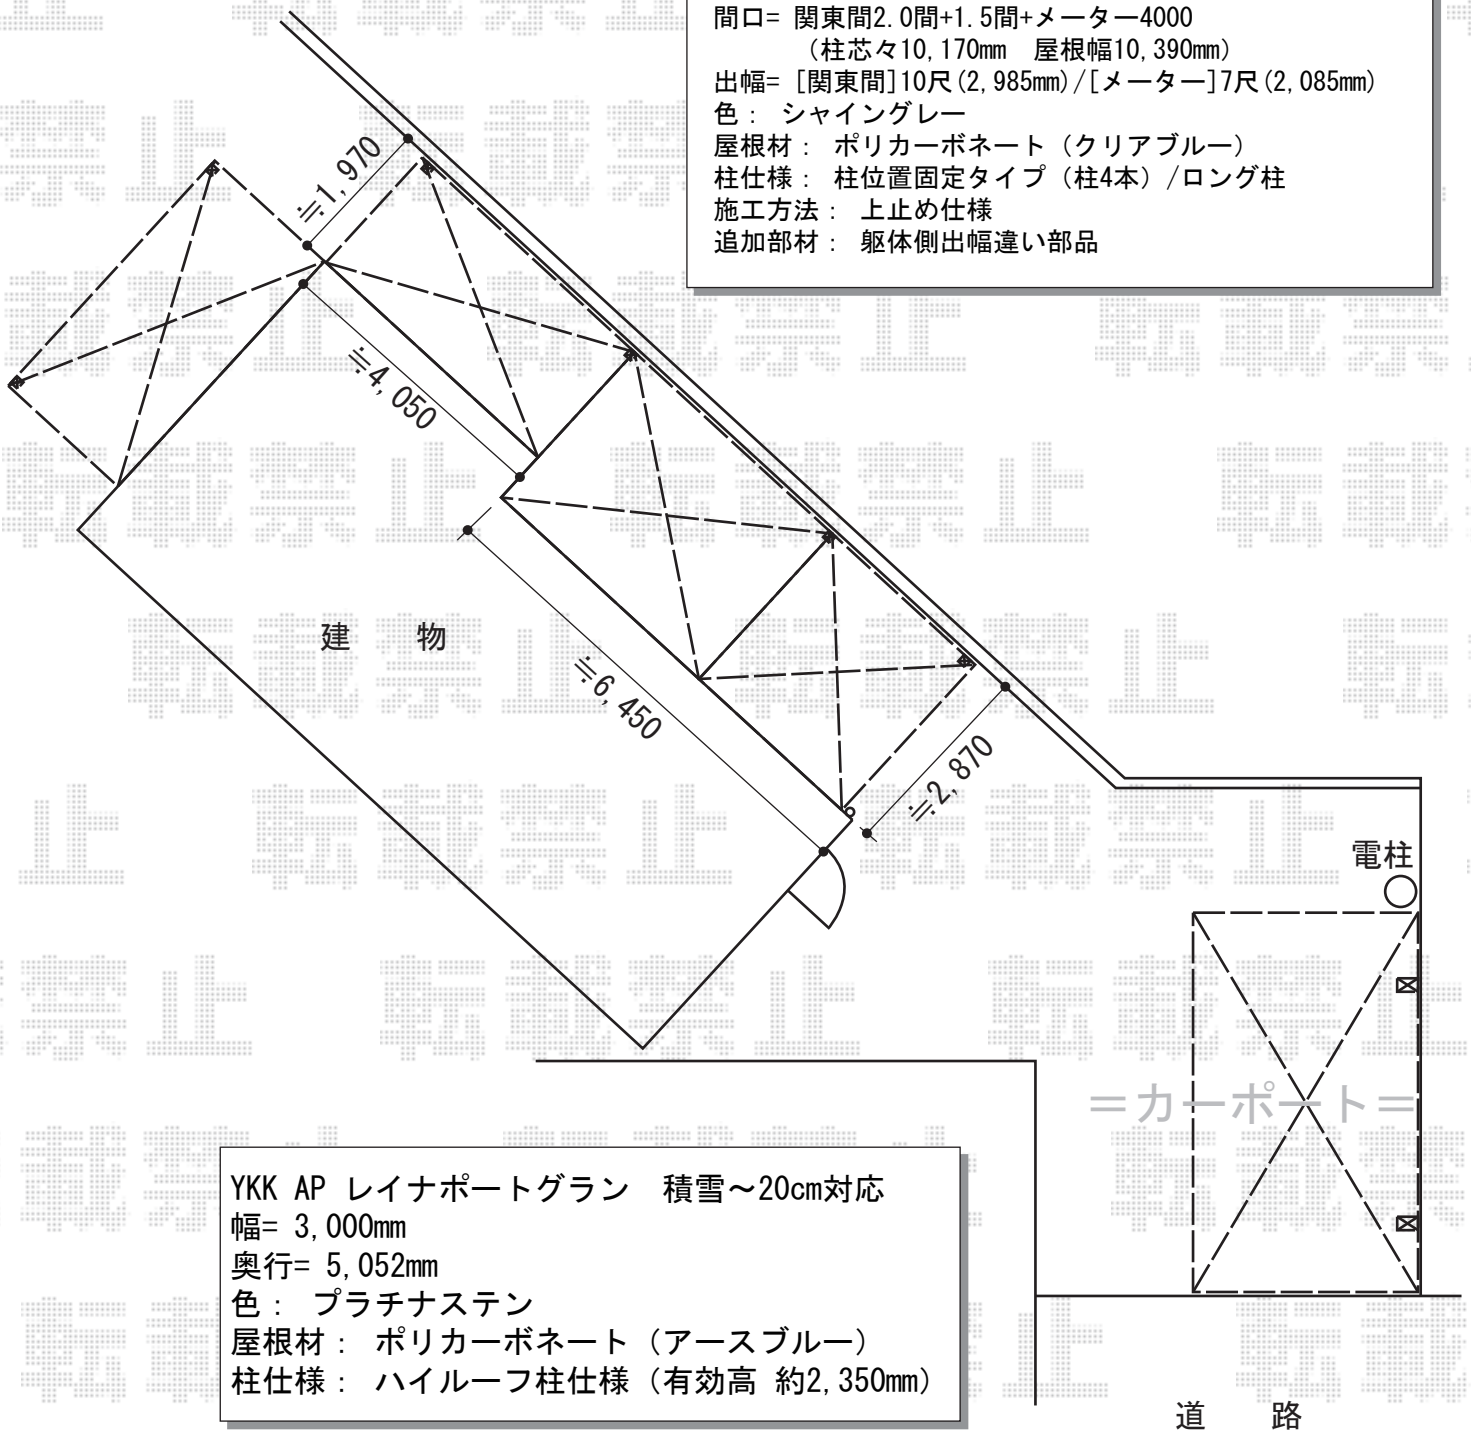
間口= 関東間2.0間+1.5間+メーター4000
（柱芯々10,170mm　屋根幅10,390mm）
出幅= [関東間]10尺(2,985mm)/[メーター]7尺(2,085mm)
色： シャイングレー
屋根材： ポリカーボネート（クリアブルー）
柱仕様： 柱位置固定タイプ（柱4本）/ロング柱
施工方法： 上止め仕様
追加部材： 躯体側出幅違い部品

≒1,970
≒4,050
≒6,450
≒2,870
建　物
電柱
＝カーポート＝

YKK AP レイナポートグラン　積雪～20cm対応
幅= 3,000mm
奥行= 5,052mm
色： プラチナステン
屋根材： ポリカーボネート（アースブルー）
柱仕様： ハイルーフ柱仕様（有効高 約2,350mm）

道　路